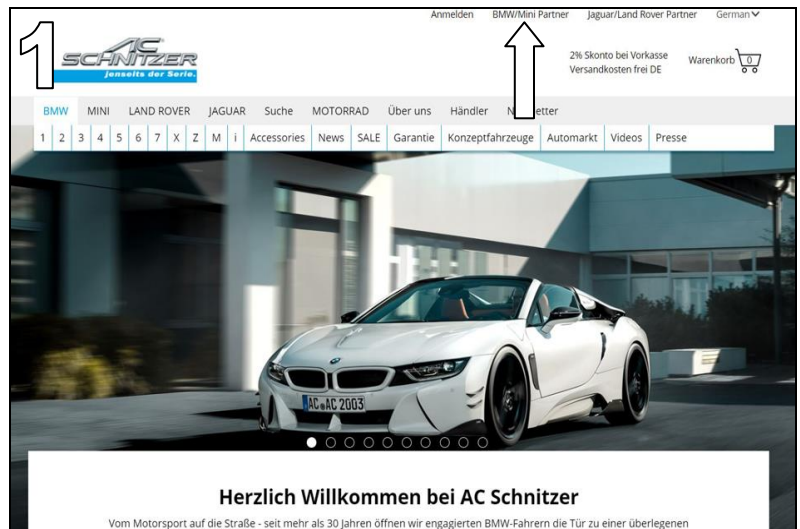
1

Anmelden BMW/Mini Partner Jaguar/Land Rover Partner German

AC SCHNITZER jenseits der Serie.

2% Skonto bei Vorkasse
Versandkosten frei DE

Warenkorb 0

BMW MINI LAND ROVER JAGUAR Suche MOTORRAD Über uns Händler N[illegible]etter

1 2 3 4 5 6 7 X Z M i Accessories News SALE Garantie Konzeptfahrzeuge Automarkt Videos Presse

AC AC 2003

Herzlich Willkommen bei AC Schnitzer

Vom Motorsport auf die Straße - seit mehr als 30 Jahren öffnen wir engagierten BMW-Fahrern die Tür zu einer überlegenen